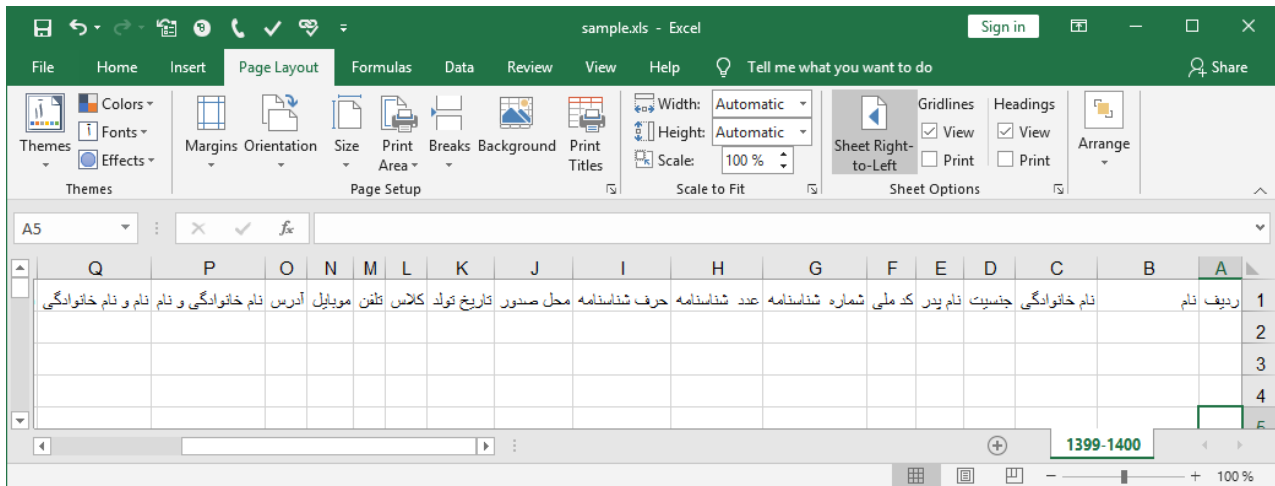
sample.xls - Excel
Sign in
File Home Insert Page Layout Formulas Data Review View Help Tell me what you want to do Share
Themes Colors Fonts Effects
Themes
Margins Orientation Size Print Area Breaks Background Print Titles
Page Setup
Width: Automatic
Height: Automatic
Scale: 100 %
Scale to Fit
Sheet Right-to-Left
Gridlines View Print
Headings View Print
Sheet Options
Arrange
A5
Q P O N M L K J I H G F E D C B A

| | A | B | C | D | E | F | G | H | I | J | K | L | M | N | O | P | Q |
|---|---|---|---|---|---|---|---|---|---|---|---|---|---|---|---|---|---|
| 1 | ردیف | نام | نام خانوادگی | جنسیت | نام پدر | کد ملی | شماره شناسنامه | عدد شناسنامه | حرف شناسنامه | محل صدور | تاریخ تولد | کلاس | تلفن | موبایل | آدرس | نام خانوادگی و نام | نام و نام خانوادگی |
| 2 | | | | | | | | | | | | | | | | | |
| 3 | | | | | | | | | | | | | | | | | |
| 4 | | | | | | | | | | | | | | | | | |
| 5 | | | | | | | | | | | | | | | | | |

1399-1400
100 %